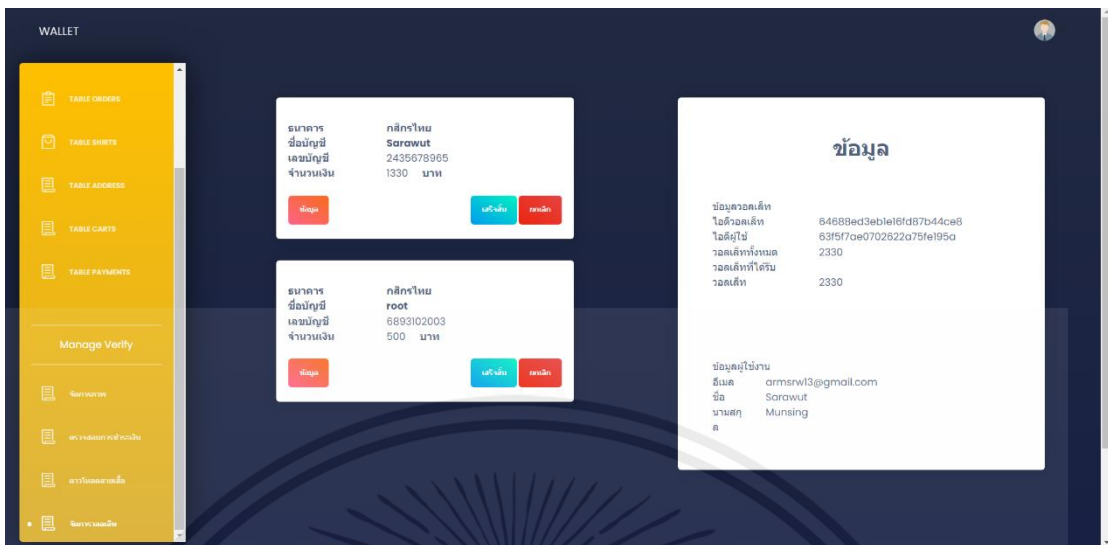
WALLET

TABLE ORDERS

TABLE SHIRTS

TABLE ADDRESS

TABLE CARTS

TABLE PAYMENTS

Manage Verify

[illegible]

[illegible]

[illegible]

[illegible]

ธนาคาร กสิกรไทย
ชื่อบัญชี Sarawut
เลขบัญชี 2435678965
จำนวนเงิน 1330 บาท

ข้อมูล เสร็จสิ้น ยกเลิก

ธนาคาร กสิกรไทย
ชื่อบัญชี root
เลขบัญชี 6893102003
จำนวนเงิน 500 บาท

ข้อมูล เสร็จสิ้น ยกเลิก

ข้อมูล

ข้อมูลวอลเล็ท
ไอดีวอลเล็ท 64688ed3eb1e16fd87b44ce8
ไอดีผู้ใช้ 63f5f7ae0702622a75fe195a
วอลเล็ททั้งหมด 2330
วอลเล็ทที่ได้รับ
วอลเล็ท 2330

ข้อมูลผู้ใช้งาน
อีเมล armsrw13@gmail.com
ชื่อ Sarawut
นามสกุล Munsing